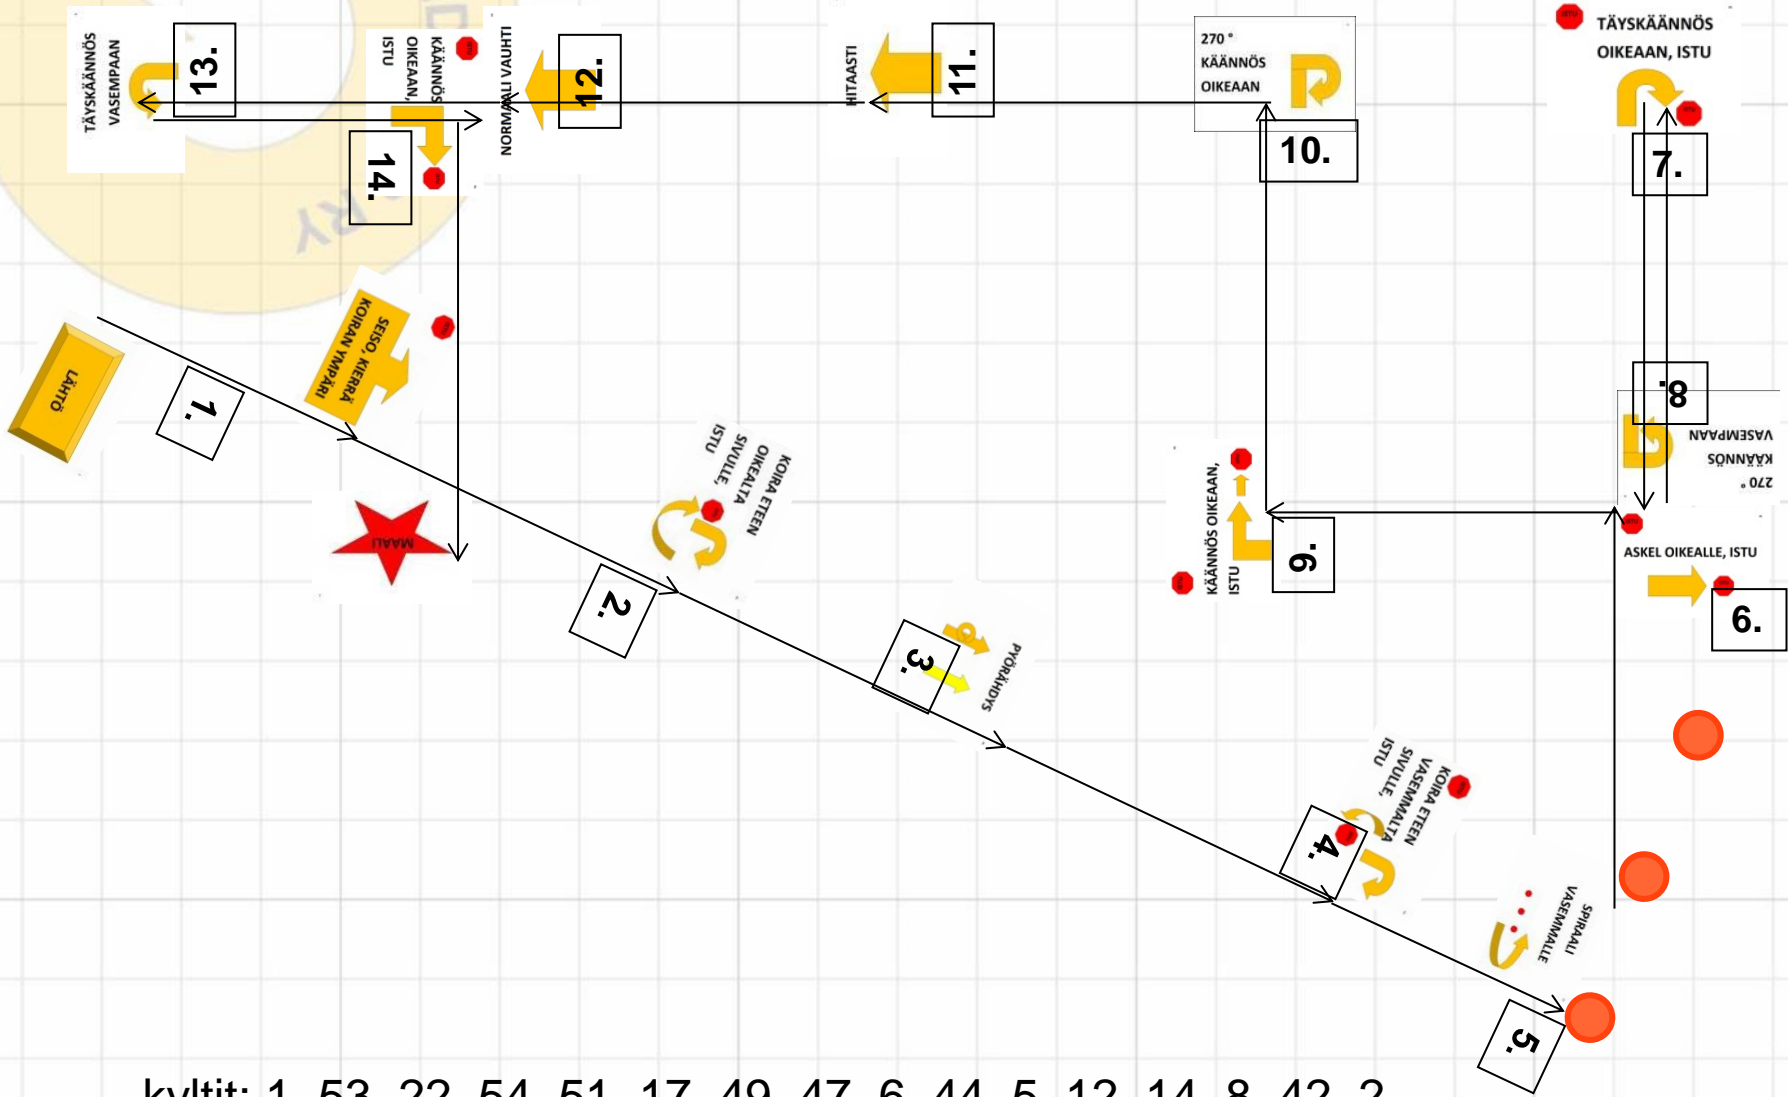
TÄYSKÄÄNNÖS VASEMPAAN

13.

KÄÄNNÖS OIKEAAN, ISTU

14.

NORMAALI VAUHTI

12.

HITAASTI

11.

270 ° KÄÄNNÖS OIKEAAN

10.

TÄYSKÄÄNNÖS OIKEAAN, ISTU

7.

LÄHTÖ

1.

SEISO, KIERRÄ KOIRAN YMPÄRI

MAALI

KOIRA ETEEN OIKEALTA SIVULLE, ISTU

2.

PYÖRÄHDYS

3.

KÄÄNNÖS OIKEAAN, ISTU

9.

8.

270 ° KÄÄNNÖS VASEMPAAN

ASKEL OIKEALLE, ISTU

6.

KOIRA ETEEN VASEMMALTA SIVULLE, ISTU

4.

SPIRAALI VASEMMALLE

5.

kyltit: 1, 53, 22, 54, 51, 17, 49, 47, 6, 44, 5, 12, 14, 8, 42, 2